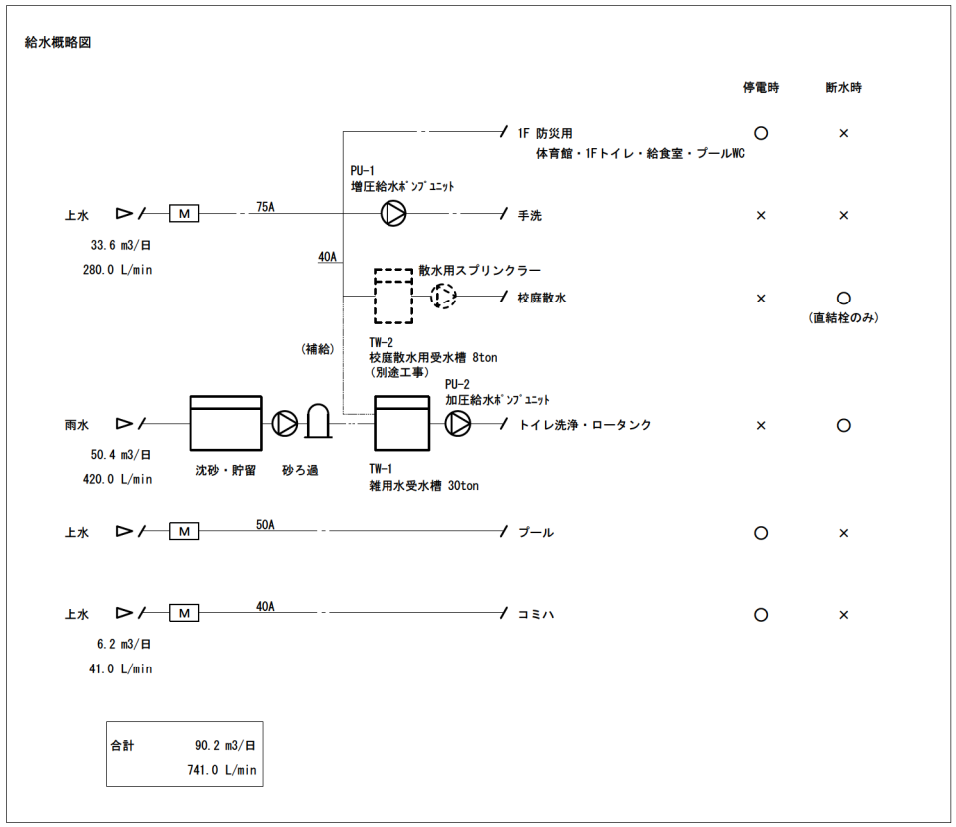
給水概略図

停電時 断水時

1F 防災用
体育館・1Fトイレ・給食室・プールWC
○ ×

上水
33.6 m3/日
280.0 L/min

M
75A

PU-1
増圧給水ポンプユニット

手洗
× ×

40A

散水用スプリンクラー
校庭散水
× ○
(直結栓のみ)

(補給)

TW-2
校庭散水用受水槽 8ton
(別途工事)

PU-2
加圧給水ポンプユニット

雨水
50.4 m3/日
420.0 L/min

沈砂・貯留
砂ろ過

TW-1
雑用水受水槽 30ton

トイレ洗浄・ロータンク
× ○

上水
M
50A
プール
○ ×

上水
6.2 m3/日
41.0 L/min
M
40A
コミハ
○ ×

合計 90.2 m3/日
741.0 L/min